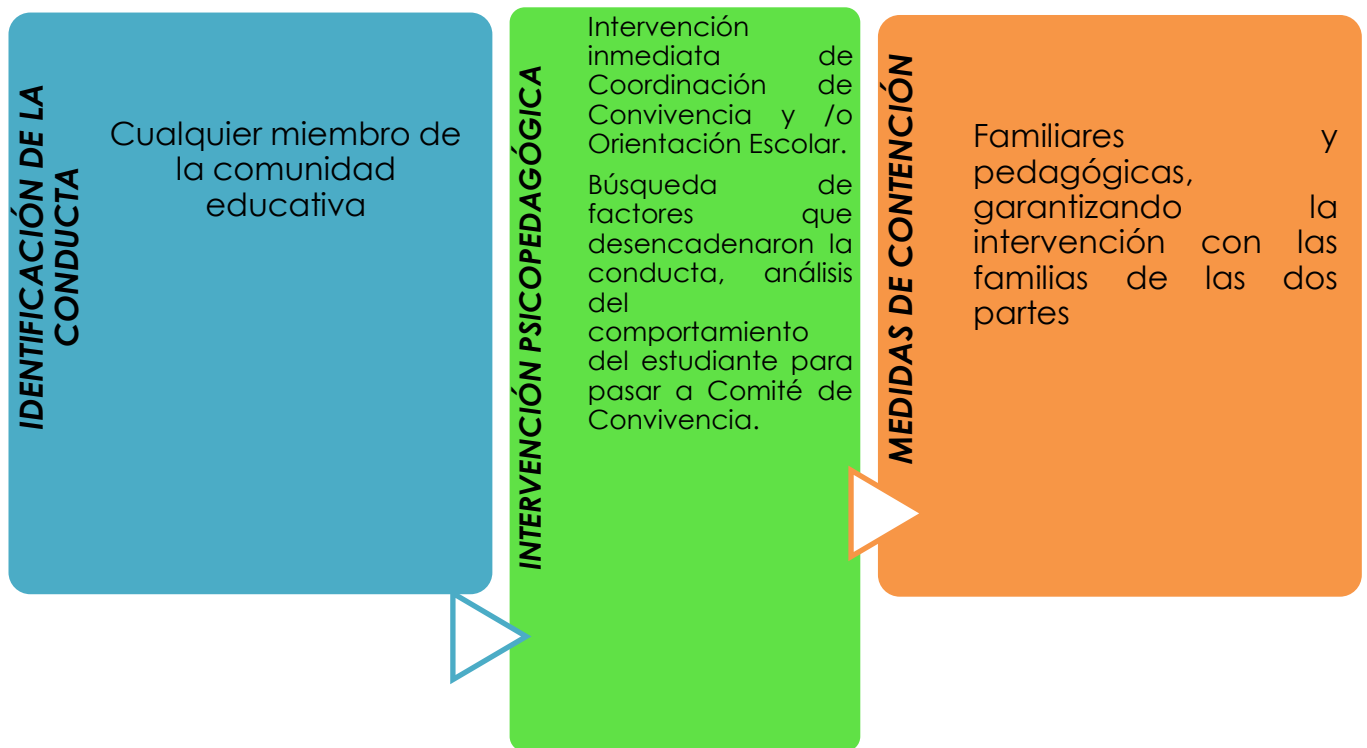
IDENTIFICACIÓN DE LA CONDUCTA

Cualquier miembro de la comunidad educativa

INTERVENCIÓN PSICOPEDAGÓGICA

Intervención inmediata de Coordinación de Convivencia y /o Orientación Escolar.

Búsqueda de factores que desencadenaron la conducta, análisis del comportamiento del estudiante para pasar a Comité de Convivencia.

MEDIDAS DE CONTENCIÓN

Familiares y pedagógicas, garantizando la intervención con las familias de las dos partes